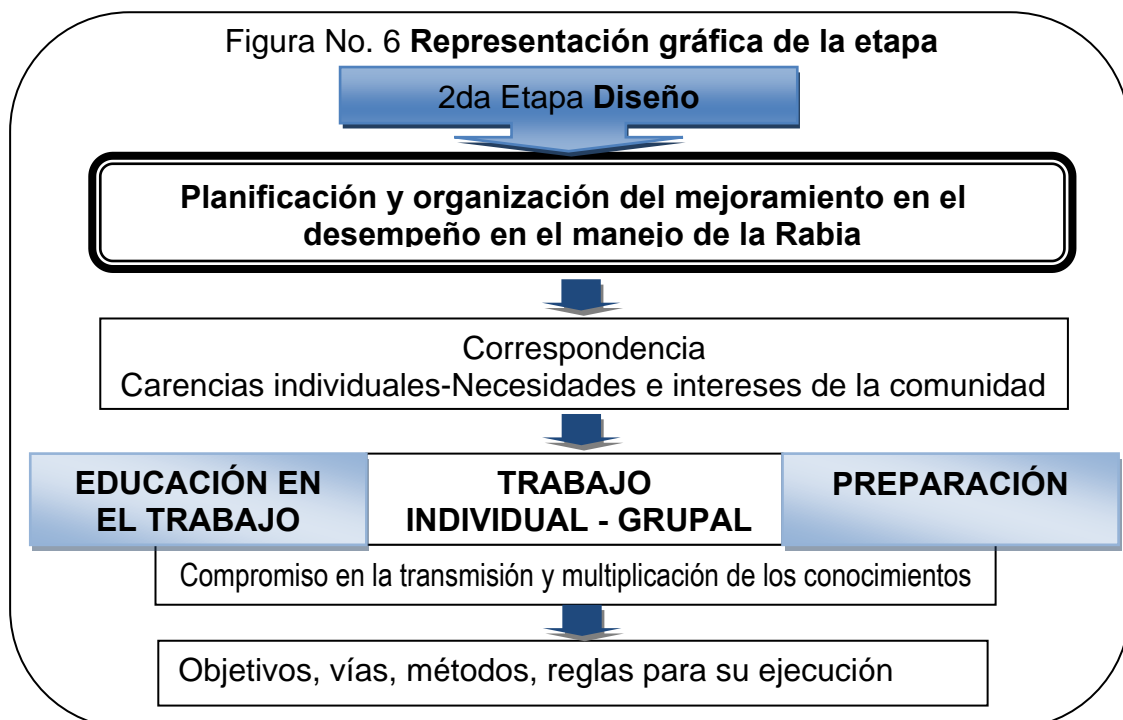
Figura No. 6 **Representación gráfica de la etapa**

2da Etapa **Diseño**

**Planificación y organización del mejoramiento en el desempeño en el manejo de la Rabia**

Correspondencia
Carencias individuales-Necesidades e intereses de la comunidad

**EDUCACIÓN EN EL TRABAJO**

**TRABAJO INDIVIDUAL - GRUPAL**

**PREPARACIÓN**

Compromiso en la transmisión y multiplicación de los conocimientos

Objetivos, vías, métodos, reglas para su ejecución